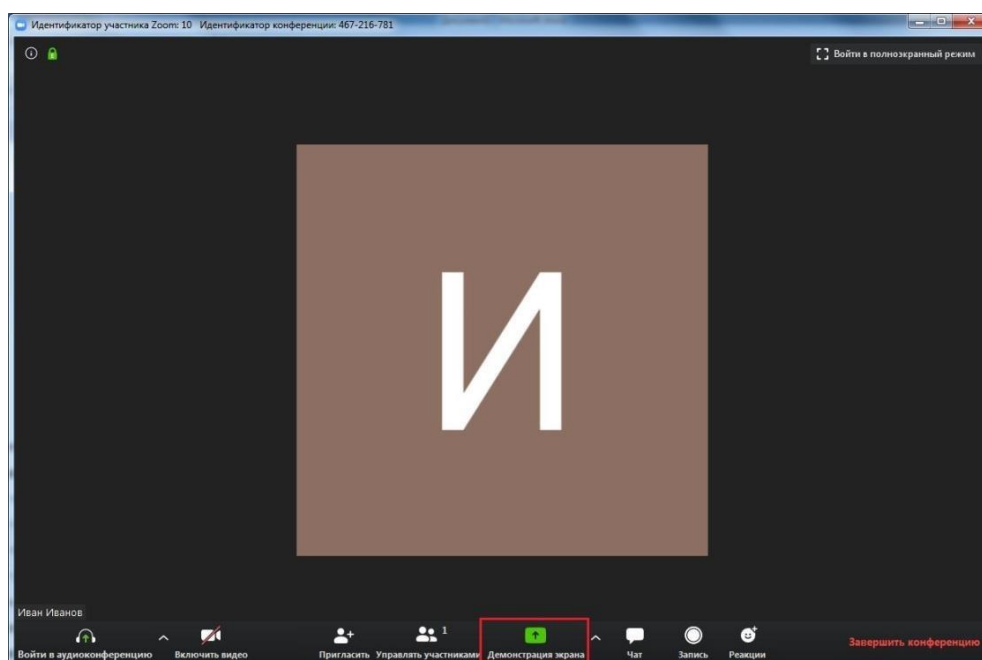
Идентификатор участника Zoom: 10 Идентификатор конференции: 467-216-781

Войти в полноэкранный режим

И

Иван Иванов

Войти в аудиоконференцию

Включить видео

Пригласить

1

Управлять участниками

Демонстрация экрана

Чат

Запись

Реакции

Завершить конференцию